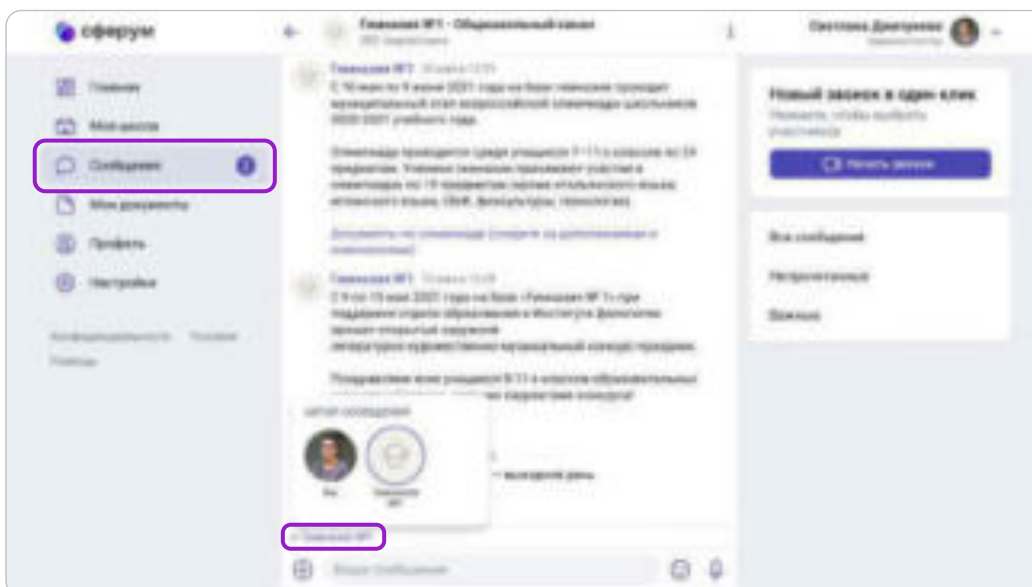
сферум

Главная
Мои школы
Сообщения
Мои документы
Профиль
Настройки

Конфиденциальность Условия
Помощь

Гимназия №1 · Общешкольный канал
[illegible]

Гимназия №1 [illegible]
С 10 мая по 9 июня 2021 года на базе гимназии проходит муниципальный этап всероссийской олимпиады школьников 2020-2021 учебного года.

Олимпиада проводится среди учащихся 7-11-х классов по 24 предметам. Учимся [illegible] принимают участие в олимпиадах по 19 предметам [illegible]

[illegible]

Гимназия №1 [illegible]
С 9 по 15 июня 2021 года на базе «Гимназия № 1» при поддержке отдела образования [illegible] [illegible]
литературно-художественно-музыкальный концерт-праздник.

Поздравляем всех учащихся 9-11-х классов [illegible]

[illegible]
Вы
Гимназия №1
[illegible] выходной день

Гимназия №1
Ваше сообщение

Светлана Дмитриева
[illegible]

Новый звонок в один клик
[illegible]
Начать звонок

Все сообщения
Непрочитанные
Важные